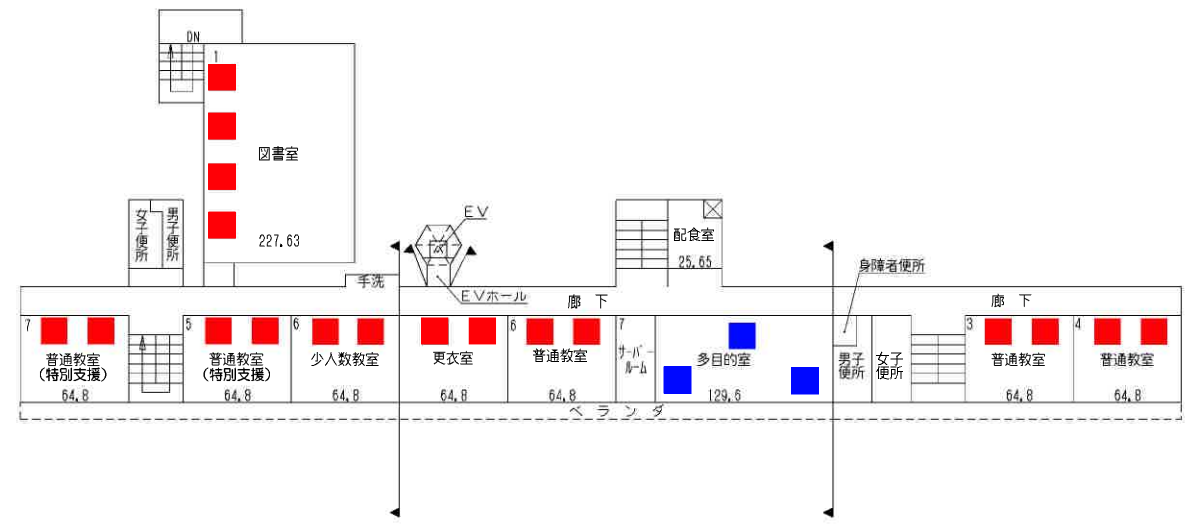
DN
1
図書室
227.63
女子便所
男子便所
EV
EVホール
配食室
25.65
身障者便所
手洗
廊 下
廊 下
7
普通教室
(特別支援)
64.8
5
普通教室
(特別支援)
64.8
6
少人数教室
64.8
更衣室
64.8
6
普通教室
64.8
7
サーバールーム
多目的室
129.6
男子便所
女子便所
3
普通教室
64.8
4
普通教室
64.8
ベ ラ ン ダ